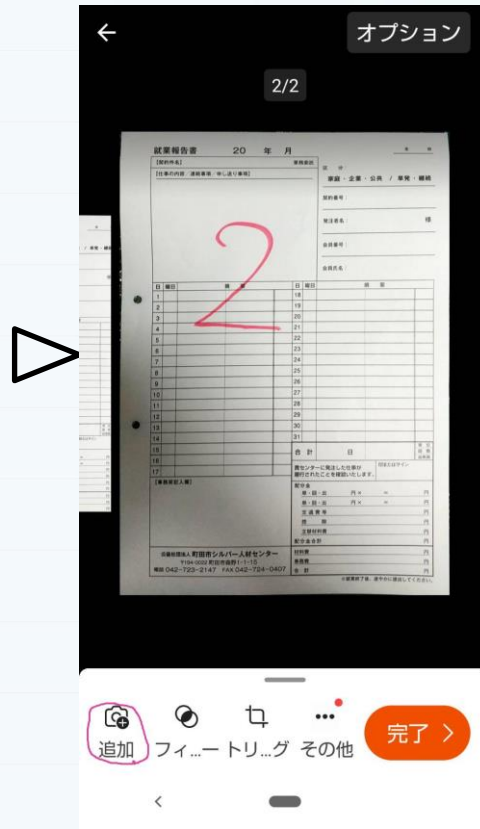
オプション

2/2

就業報告書　20　年　月

[契約件名]

[仕事の内容・連絡事項・申し送り事項]

家庭・企業・公共 / 単補・継続

契約番号

発注者名　様

会員番号

会員氏名

2

| 日 | 曜日 | 摘要 |
|---|---|---|
| 1 | | |
| 2 | | |
| 3 | | |
| 4 | | |
| 5 | | |
| 6 | | |
| 7 | | |
| 8 | | |
| 9 | | |
| 10 | | |
| 11 | | |
| 12 | | |
| 13 | | |
| 14 | | |
| 15 | | |
| 16 | | |
| 17 | | |

| 日 | 曜日 | 摘要 |
|---|---|---|
| 18 | | |
| 19 | | |
| 20 | | |
| 21 | | |
| 22 | | |
| 23 | | |
| 24 | | |
| 25 | | |
| 26 | | |
| 27 | | |
| 28 | | |
| 29 | | |
| 30 | | |
| 31 | | |

合計　日

[事務局記入欄]

公益社団法人 町田市シルバー人材センター
電話 042-723-2147　FAX 042-724-0407

配分金
交通費等
配分金合計
円

追加　フィ…ー　トリ…グ　その他　完了 >

<